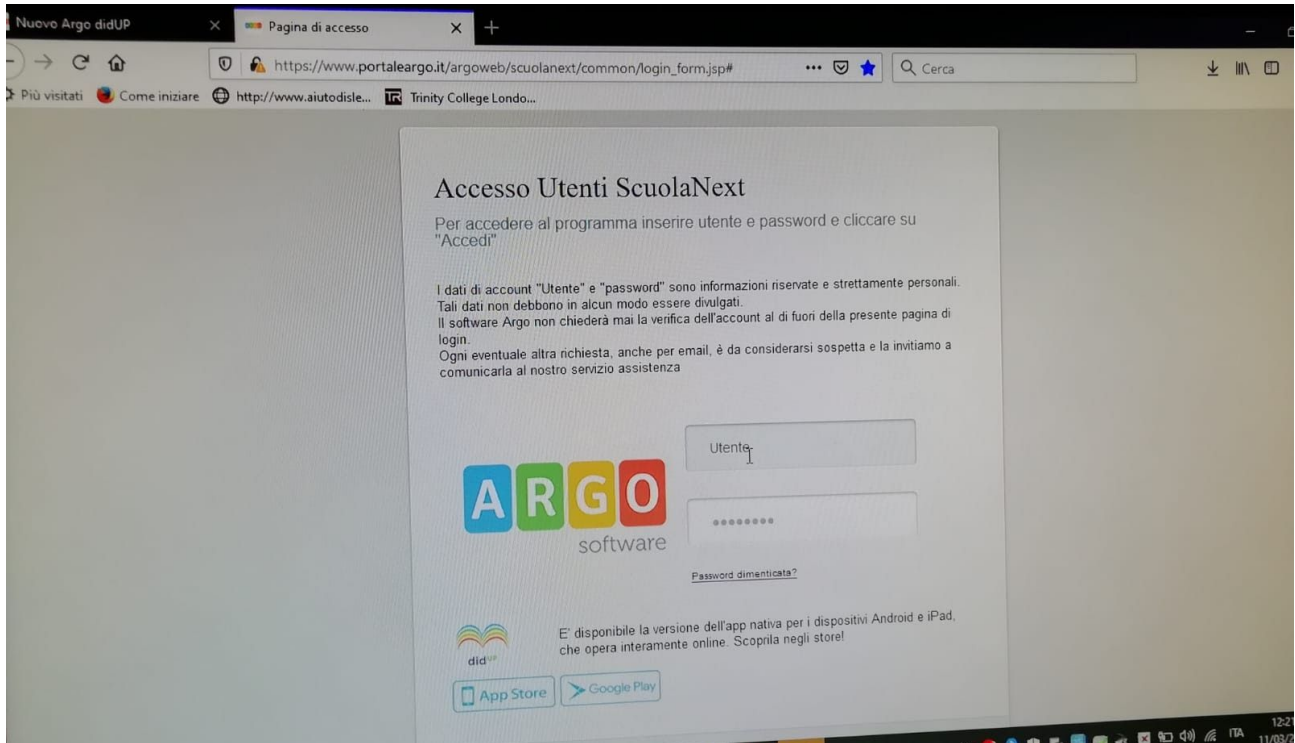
Nuovo Argo didUP
Pagina di accesso
+
https://www.portaleargo.it/argoweb/scuolanext/common/login_form.jsp#
Cerca
Più visitati
Come iniziare
http://www.aiutodisle...
Trinity College Londo...

Accesso Utenti ScuolaNext
Per accedere al programma inserire utente e password e cliccare su "Accedi"

I dati di account "Utente" e "password" sono informazioni riservate e strettamente personali. Tali dati non debbono in alcun modo essere divulgati.
Il software Argo non chiederà mai la verifica dell'account al di fuori della presente pagina di login.
Ogni eventuale altra richiesta, anche per email, è da considerarsi sospetta e la invitiamo a comunicarla al nostro servizio assistenza

Utente
••••••••
ARGO
software
Password dimenticata?

E' disponibile la versione dell'app nativa per i dispositivi Android e iPad, che opera interamente online. Scoprila negli store!
did
App Store
Google Play

ITA
12:21
11/03/2